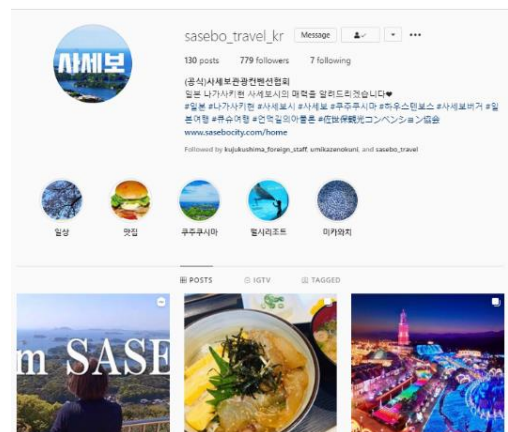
사세보

sasebo_travel_kr Message ···

130 posts 779 followers 7 following

(공식)사세보관광컨벤션협회
일본 나가사키현 사세보시의 매력을 알려드리겠습니다❤
#일본 #나가사키현 #사세보시 #사세보 #쿠쥬쿠시마 #하우스텐보스 #사세보버거 #일본여행 #큐슈여행 #언택일의여름휴 #佐世保観光コンベンション協会
www.sasebocity.com/home

Followed by kujukushima_foreign_staff, smikazenokuni, and sasebo_travel

일상 맛집 쿠쥬쿠시마 헬시리조트 미카와치

POSTS IGTV TAGGED

m SASE